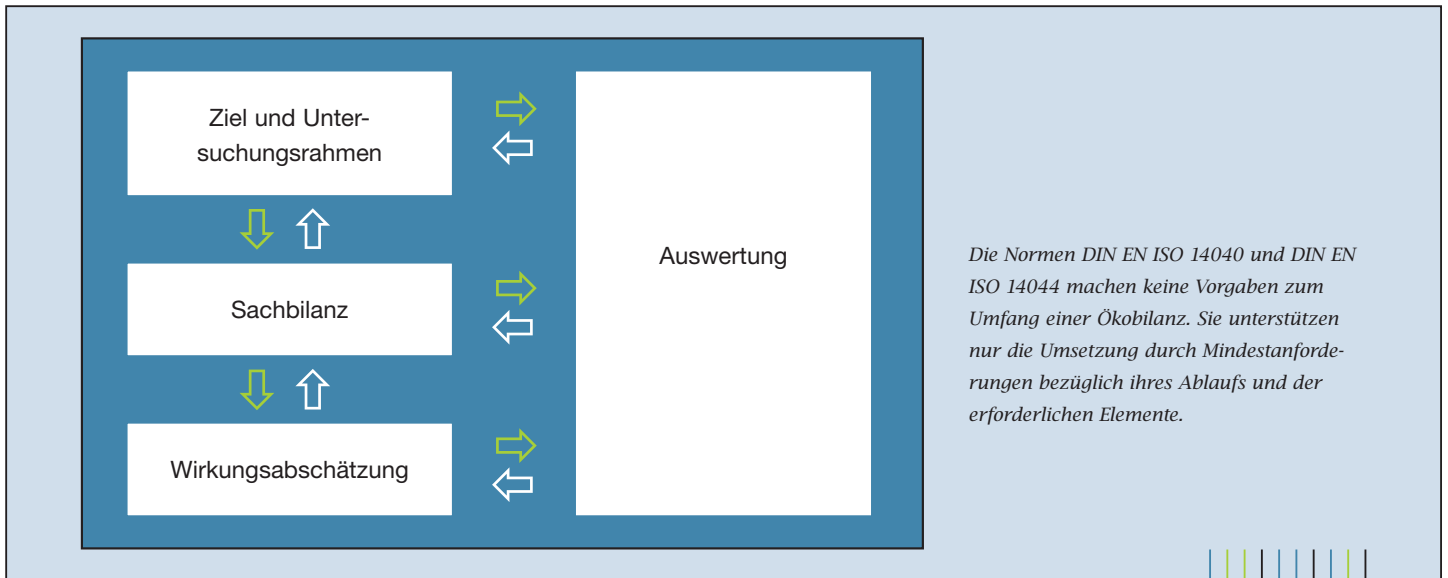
Ziel und Untersuchungsrahmen

Sachbilanz

Wirkungsabschätzung

Auswertung

Die Normen DIN EN ISO 14040 und DIN EN ISO 14044 machen keine Vorgaben zum Umfang einer Ökobilanz. Sie unterstützen nur die Umsetzung durch Mindestanforderungen bezüglich ihres Ablaufs und der erforderlichen Elemente.